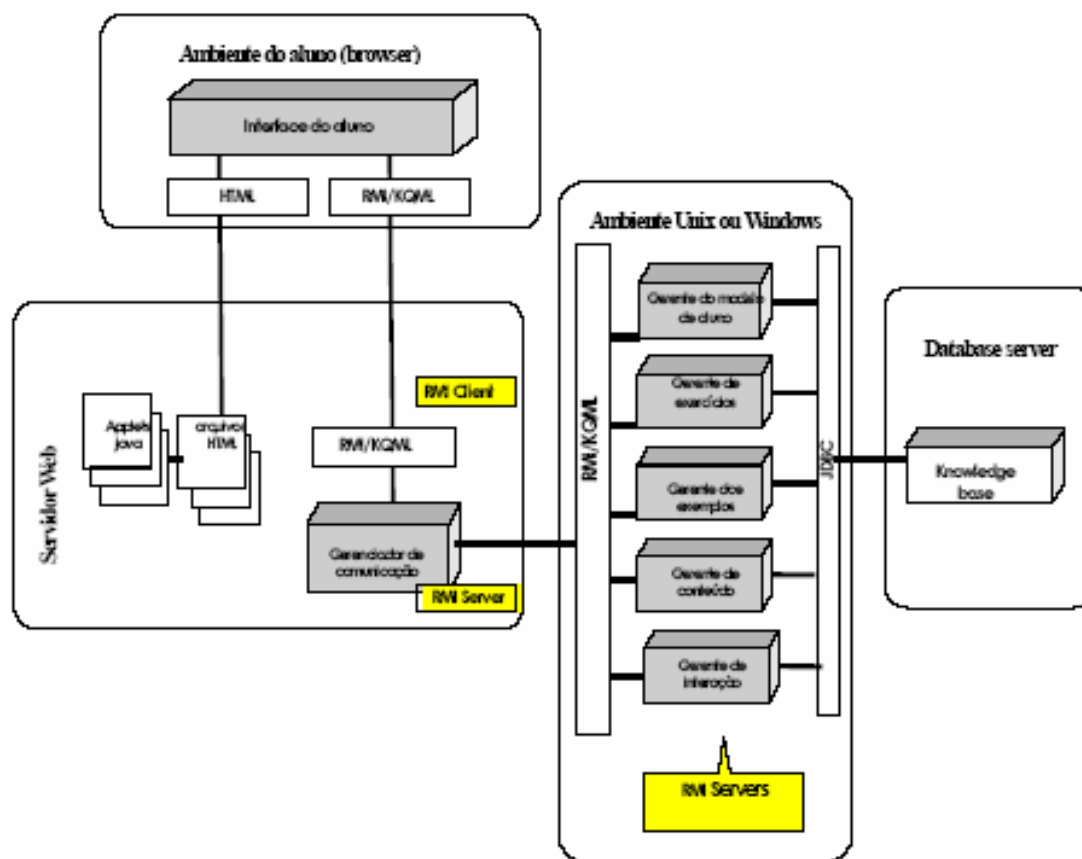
Ambiente do aluno (browser)

Interface do aluno

HTML

RMI/KQML

Ambiente Unix ou Windows

Servidor Web

Applets java

arquivos HTML

RMI Client

RMI/KQML

Gerenciador de comunicação

RMI Server

RMI/KQML

Gerente do modelo de aluno

Gerente de exercícios

Gerente dos exemplos

Gerente de conteúdo

Gerente de interação

JDBC

Database server

Knowledge base

RMI Servers